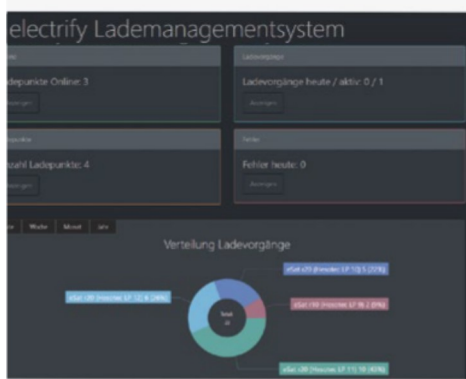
electrify Lademanagementsystem

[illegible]

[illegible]depunkte Online: 3

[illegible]

Ladevorgänge

Ladevorgänge heute / aktiv: 0 / 1

Anzeigen

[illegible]

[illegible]zahl Ladepunkte: 4

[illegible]

Fehler

Fehler heute: 0

Anzeigen

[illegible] Woche Monat Jahr

Verteilung Ladevorgänge

eSat c20 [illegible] LP 1/2 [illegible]

eSat c20 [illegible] LP 1/2 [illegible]

eSat c10 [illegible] LP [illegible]

Total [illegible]

eSat c20 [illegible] LP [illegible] (40%)